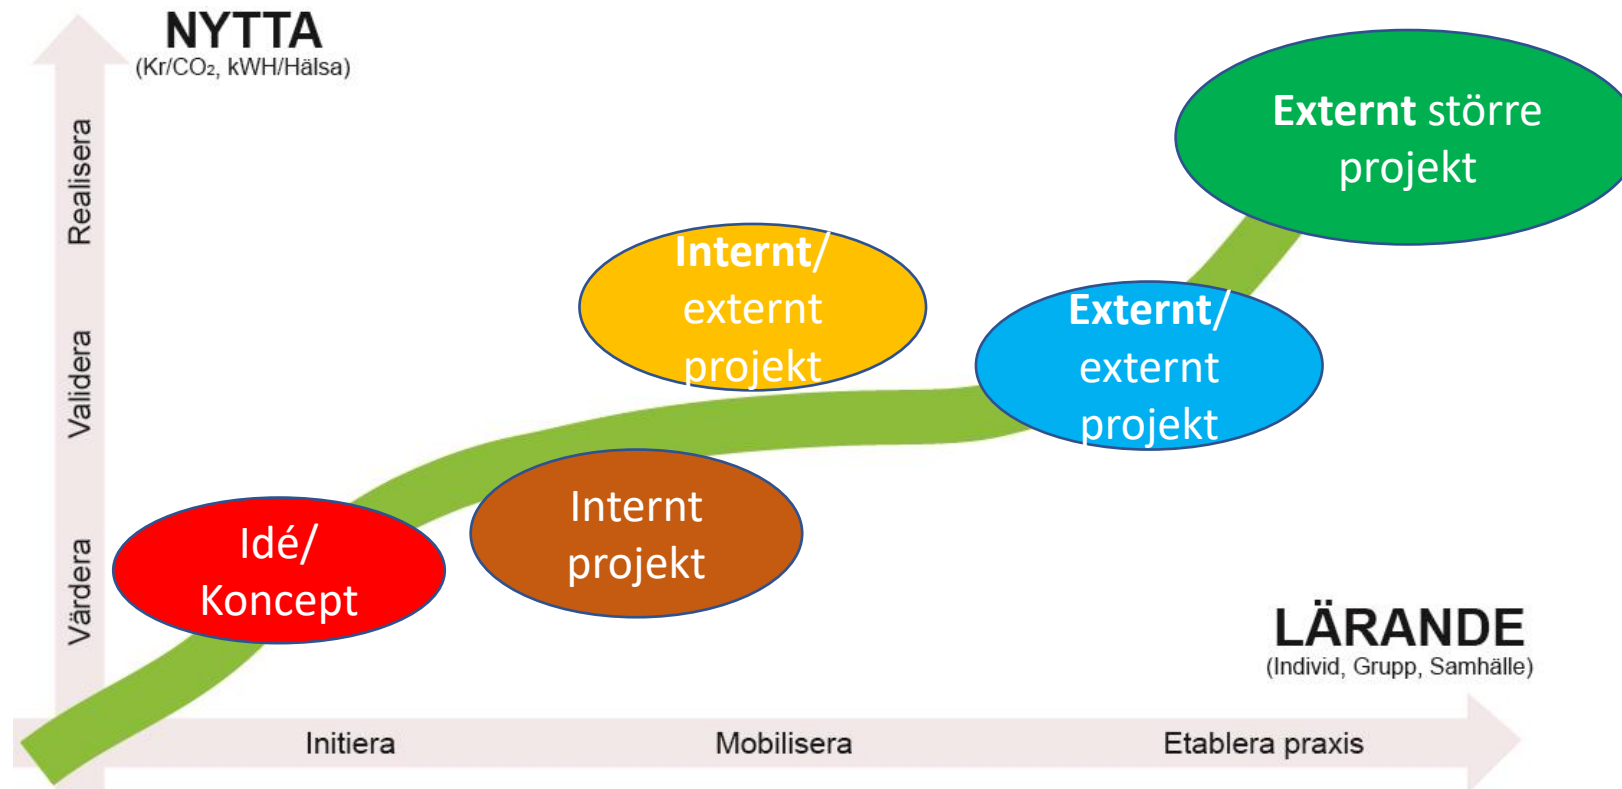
NYTTA
(Kr/$CO_2$, kWH/Hälsa)

Realisera

Validera

Värdera

Externt större projekt

Internt/ externt projekt

Externt/ externt projekt

Internt projekt

Idé/ Koncept

LÄRANDE
(Individ, Grupp, Samhälle)

Initiera

Mobilisera

Etablera praxis